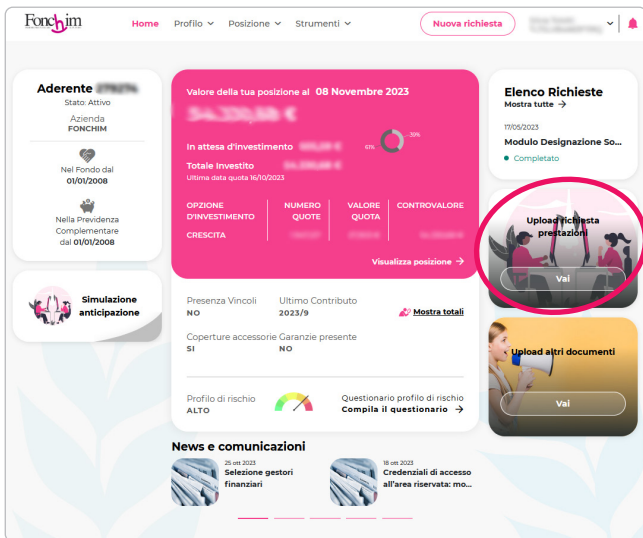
Fonchim

Home Profilo Posizione Strumenti

Nuova richiesta

Aderente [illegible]
Stato: Attivo
Azienda
FONCHIM

Nel Fondo dal
01/01/2008

Nella Previdenza Complementare dal 01/01/2008

Simulazione anticipazione

Valore della tua posizione al 08 Novembre 2023
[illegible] €

In attesa d'investimento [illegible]
Totale Investito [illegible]
Ultima data quota 16/10/2023

61%
-39%

| OPZIONE D'INVESTIMENTO | NUMERO QUOTE | VALORE QUOTA | CONTROVALORE |
|---|---|---|---|
| CRESCITA | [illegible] | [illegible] | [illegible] |

Visualizza posizione →

Presenza Vincoli
NO

Ultimo Contributo
2023/9

Mostra totali

Coperture accessorie
SI

Garanzie presente
NO

Profilo di rischio
ALTO

Questionario profilo di rischio
Compila il questionario →

Elenco Richieste
Mostra tutte →

17/05/2023
Modulo Designazione So...
Completato

Upload richiesta prestazioni
Vai

Upload altri documenti
Vai

News e comunicazioni

25 ott 2023
Selezione gestori finanziari

18 ott 2023
Credenziali di accesso all'area riservata: mo...